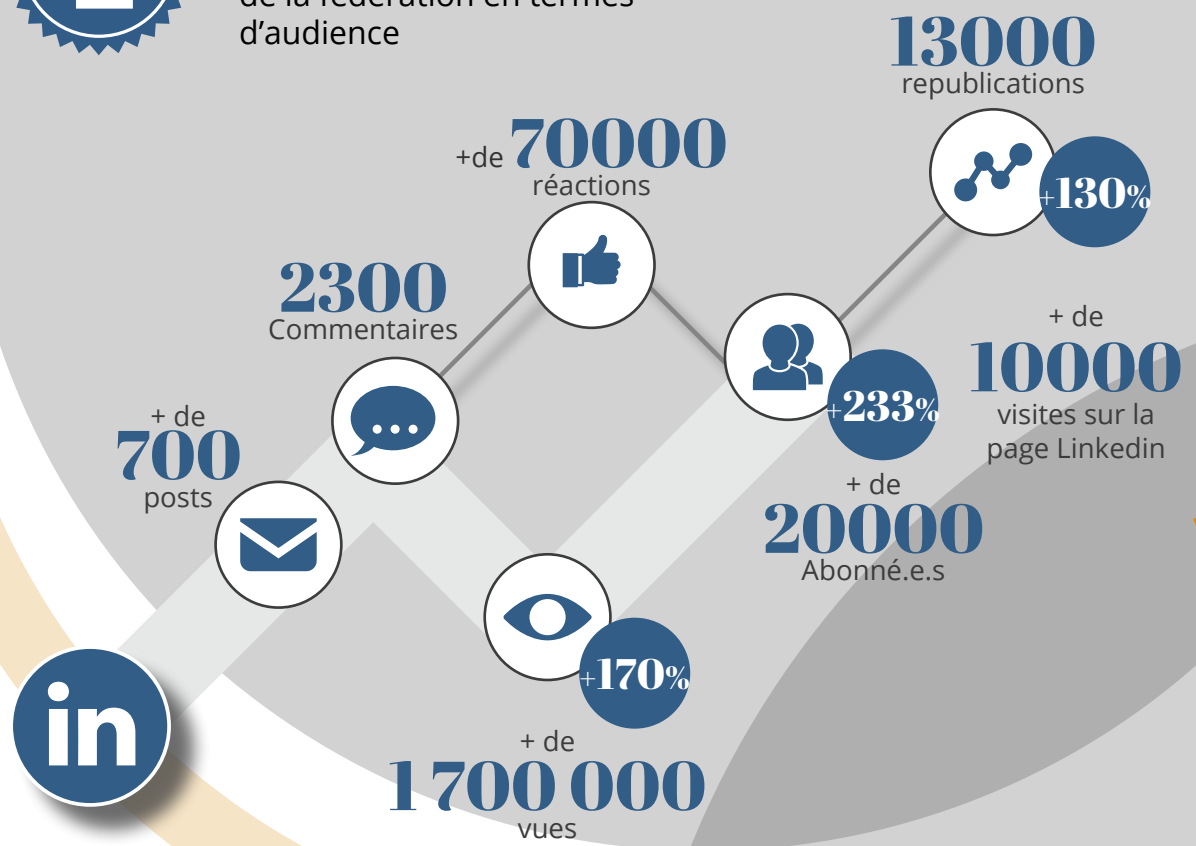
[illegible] de la fédération en termes d'audience

13000
republications

+de 70000
réactions

+130%

2300
Commentaires

+ de
10000
visites sur la page Linkedin

+233%

+ de
700
posts

+ de
20000
Abonné.e.s

+170%

in

+ de
1 700 000
vues